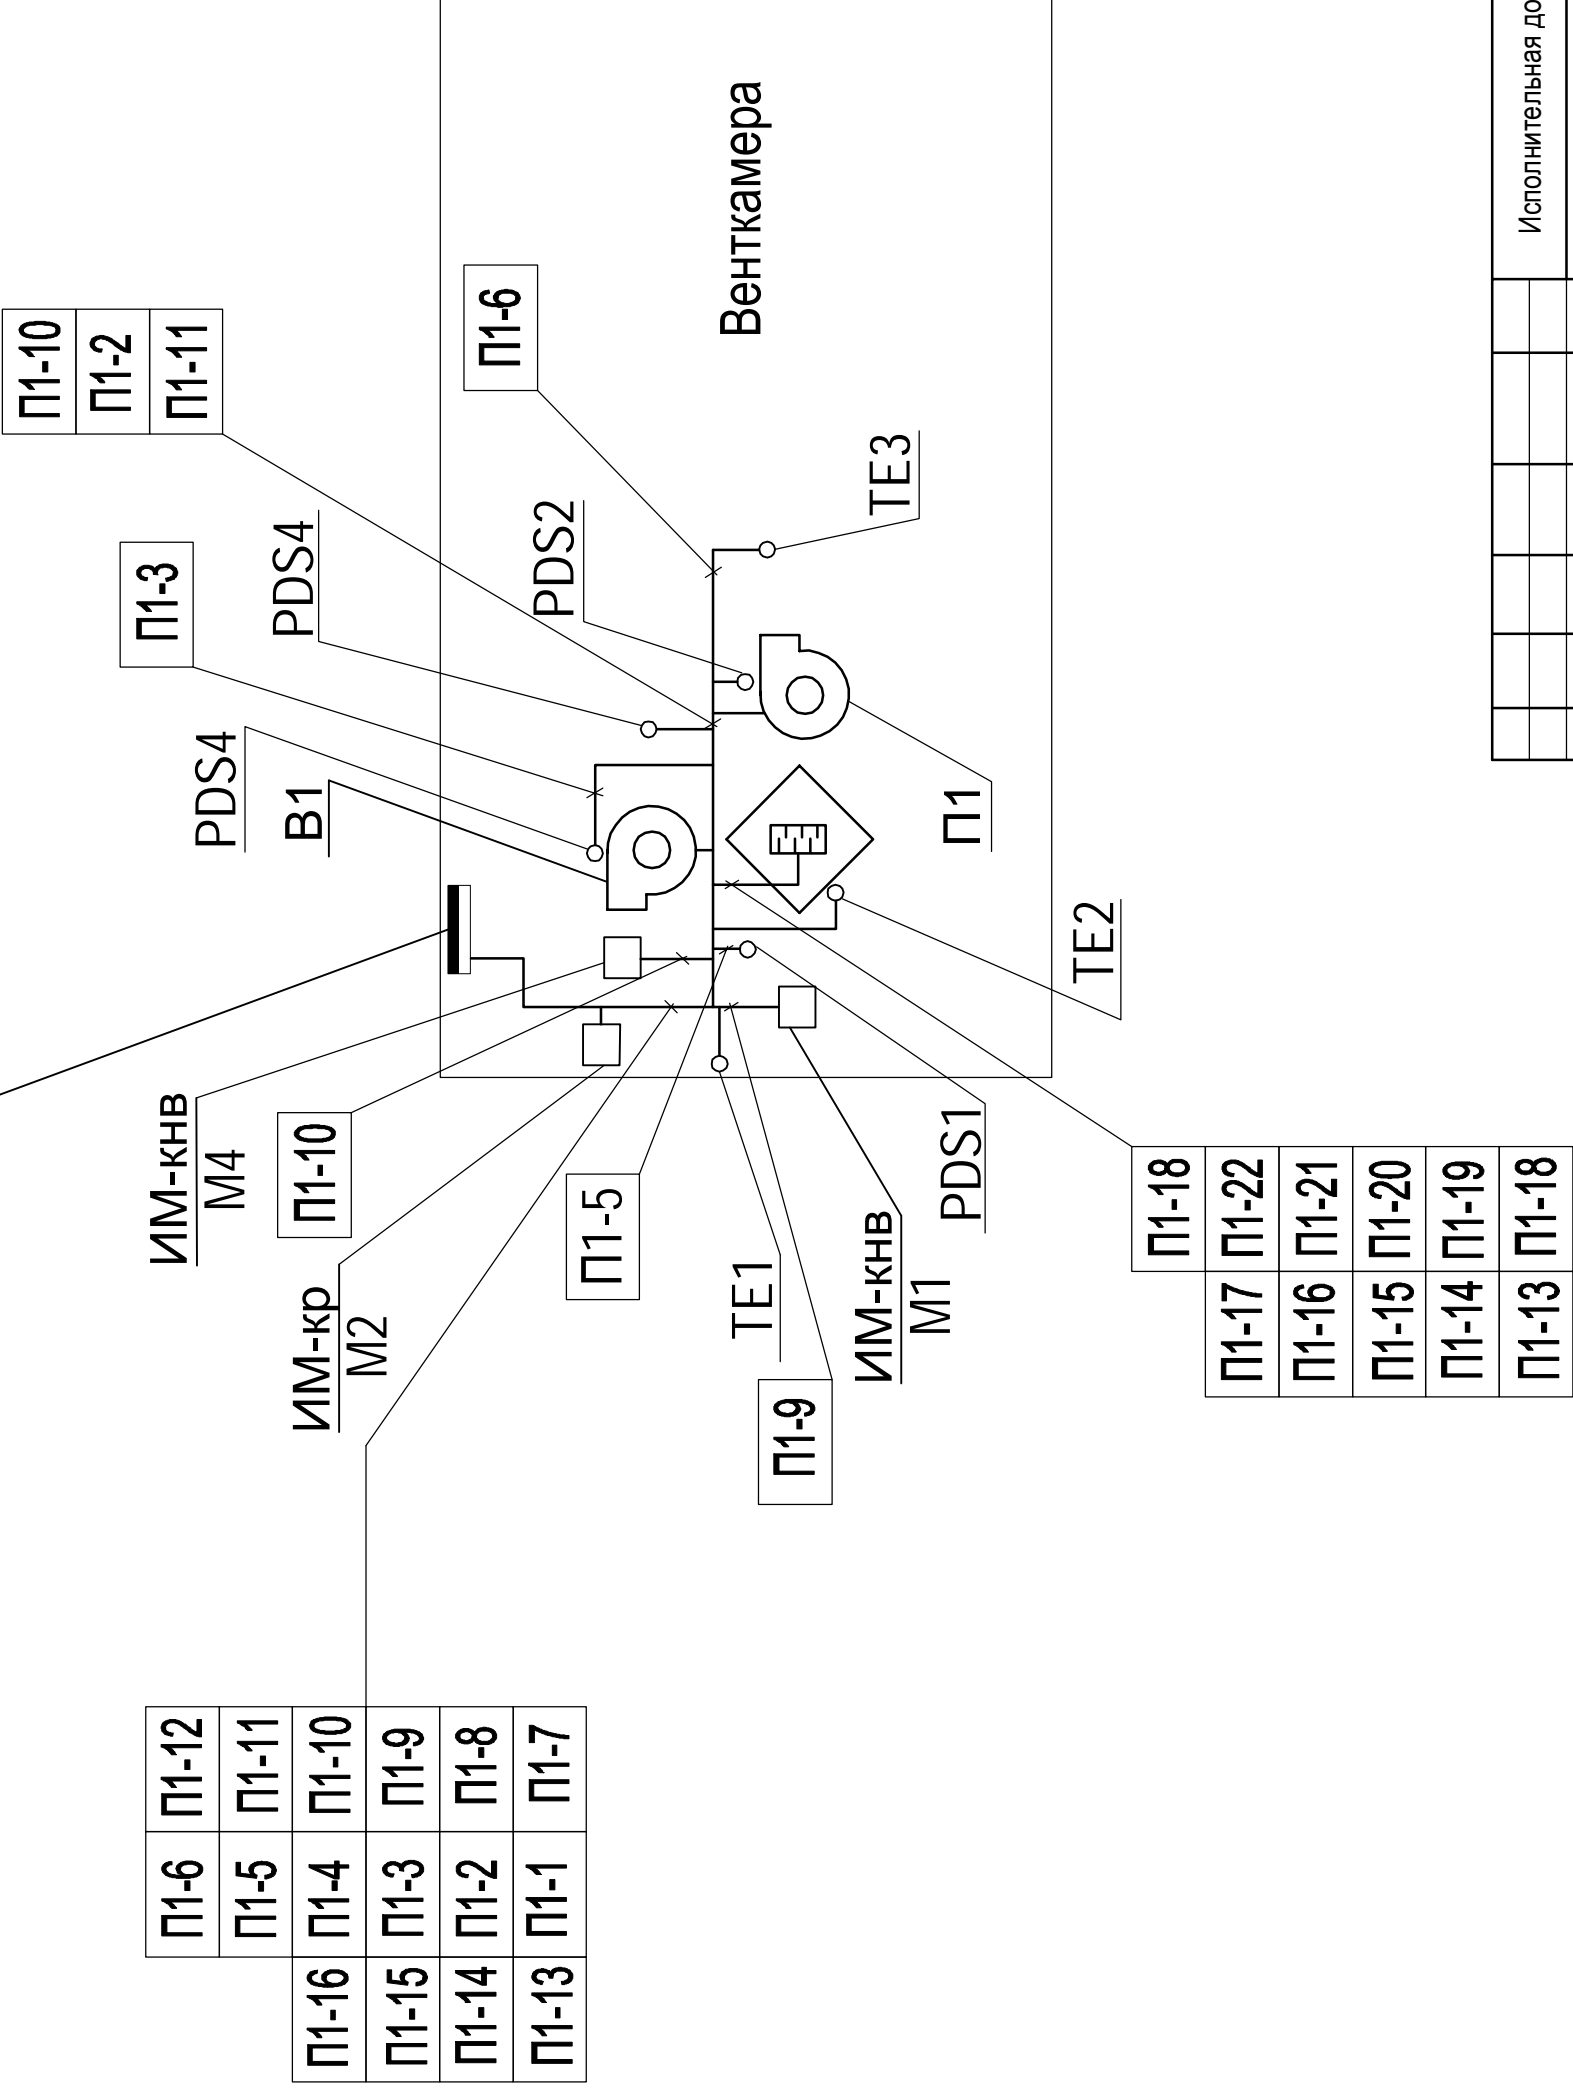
Венткамера

П1-10
П1-2
П1-11

П1-6

TE3

PDS2

PDS4

П1-3

PDS4

B1

П1

TE2

ИМ-кнв
M4

П1-10

П1-5

PDS1

П1-18

| П1-17 | П1-22 |
|---|---|
| П1-16 | П1-21 |
| П1-15 | П1-20 |
| П1-14 | П1-19 |
| П1-13 | П1-18 |

ИМ-кр
M2

TE1

ИМ-кнв
M1

П1-9

| П1-16 | П1-6 | П1-12 |
|---|---|---|
| П1-15 | П1-5 | П1-11 |
| П1-14 | П1-4 | П1-10 |
| П1-13 | П1-3 | П1-9 |
| | П1-2 | П1-8 |
| | П1-1 | П1-7 |

Исполнительная до